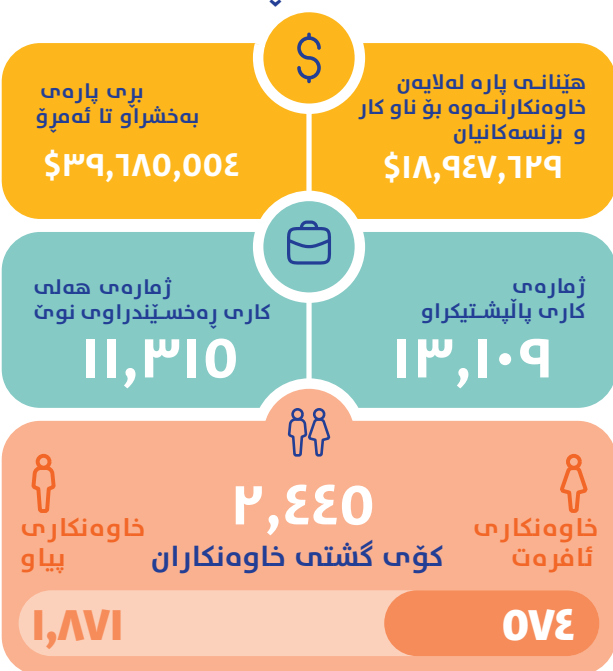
هێنانی پارە لەلایەن خاوەنکارانەوە بۆ ناو کار و بزنسەکانیان

$١٨,٩٤٧,٦٢٩

بڕی پارەی بەخشراو تا ئەمڕۆ

$٣٩,٦٨٥,٠٠٤

ژمارەی کاری پاڵپشتیکراو

١٣,١٠٩

ژمارەی هەلی کاری ڕەخسێندراوی نوێ

١١,٣١٥

خاوەنکاری ئافرەت

٢,٤٤٥

کۆی گشتی خاوەنکاران

خاوەنکاری پیاو

٥٧٤

١,٨٧١